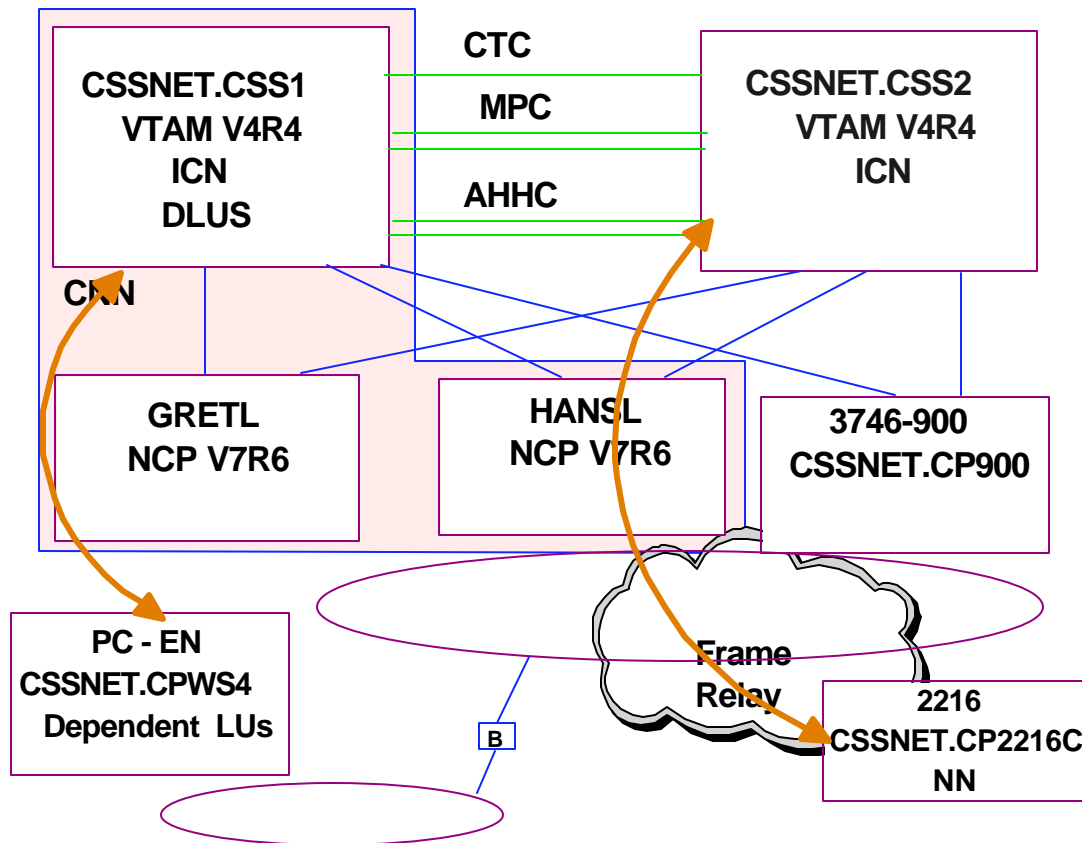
CSSNET.CSS1
VTAM V4R4
ICN
DLUS

CTC

MPC

AHHC

CSSNET.CSS2
VTAM V4R4
ICN

CNN

GRETL
NCP V7R6

HANSL
NCP V7R6

3746-900
CSSNET.CP900

PC - EN
CSSNET.CPWS4
Dependent LUs

Frame
Relay

B

2216
CSSNET.CP2216C
NN